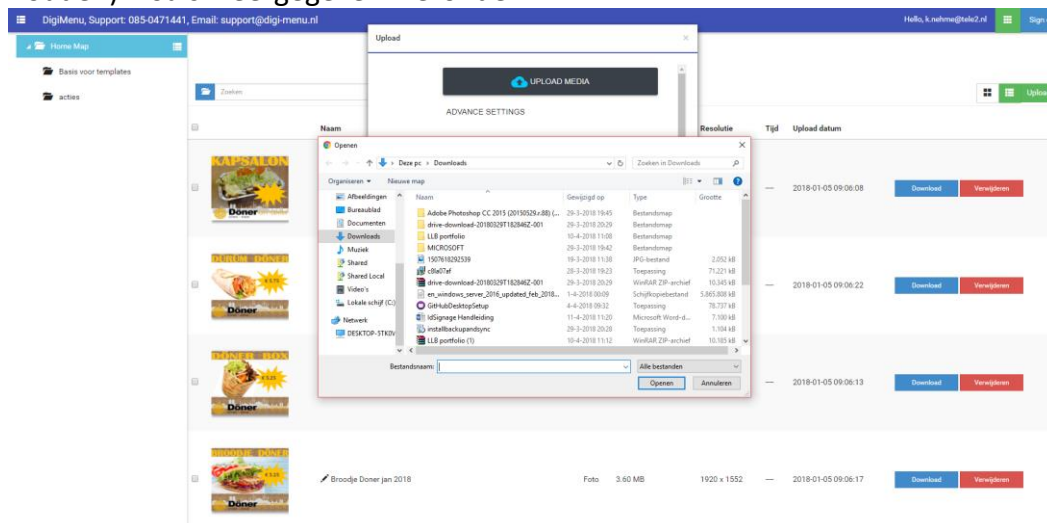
DigiMenu, Support: 085-0471441, Email: support@digi-menu.nl

Hello, k.nehme@tele2.nl

Sign

Home Map

Basis voor templates

acties

Zoeken

Upload

Naam

Resolutie

Tijd

Upload datum

Upload

UPLOAD MEDIA

ADVANCE SETTINGS

Openen

Deze pc › Downloads

Zoeken in Downloads

Organiseren ▾

Nieuwe map

| Naam | Gewijzigd op | Type | Grootte |
|---|---|---|---|
| Adobe Photoshop CC 2015 (20150529.r.88) (... | 29-3-2018 19:45 | Bestandsmap | |
| drive-download-20180329T182846Z-001 | 29-3-2018 20:29 | Bestandsmap | |
| LLB portfolio | 10-4-2018 11:08 | Bestandsmap | |
| MICROSOFT | 29-3-2018 19:42 | Bestandsmap | |
| 1507618292539 | 16-3-2018 11:38 | JPG-bestand | 2.052 kB |
| c8la07af | 29-3-2018 19:23 | Toepassing | 71.221 kB |
| drive-download-20180329T182846Z-001 | 29-3-2018 20:29 | WinRAR ZIP-archief | 10.345 kB |
| en_windows_server_2016_updated_feb_2018... | 1-4-2018 00:09 | Schijfkopiebestand | 5.865.808 kB |
| GitHubDesktopSetup | 4-4-2018 09:32 | Toepassing | 78.737 kB |
| IdSignage Handleiding | 11-4-2018 11:20 | Microsoft Word-d... | 7.100 kB |
| installbackupandsync | 29-3-2018 20:28 | Toepassing | 1.104 kB |
| LLB portfolio (1) | 10-4-2018 11:12 | WinRAR ZIP-archief | 10.185 kB |

Afbeeldingen

Bureaublad

Documenten

Downloads

Muziek

Shared

Shared Local

Video's

Lokale schijf (C:)

Netwerk

DESKTOP-5TK0V

Bestandsnaam:

Alle bestanden

Openen

Annuleren

KAPSALON

Döner

— 2018-01-05 09:06:08 Download Verwijderen

DURUM DÖNER

Döner

— 2018-01-05 09:06:22 Download Verwijderen

DÖNER BOX

Döner

— 2018-01-05 09:06:13 Download Verwijderen

BROODJE DÖNER

Döner

Broodje Doner jan 2018 Foto 3.60 MB 1920 x 1552 — 2018-01-05 09:06:17 Download Verwijderen